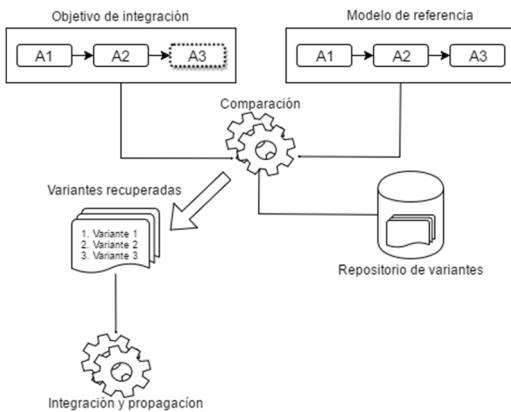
Objetivo de integración

A1

A2

A3

Modelo de referencia

A1

A2

A3

Comparación

Variantes recuperadas

1. Variante 1
2. Variante 2
3. Variante 3

Repositorio de variantes

Integración y propagación